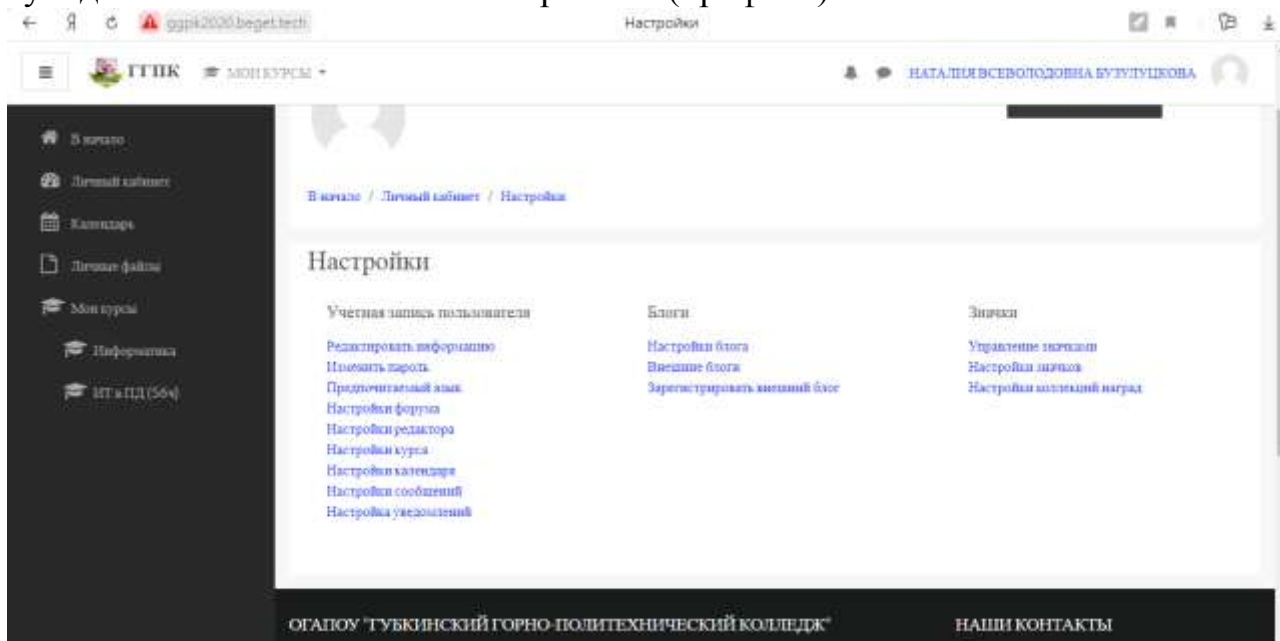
ggpk2020.beget.tech
Настройки

ГГПК МОИ КУРСЫ
НАТАЛИЯ ВСЕВОЛОДОВНА БУЗУЛУКОВА

В начало
Личный кабинет
Календарь
Личные файлы
Мои курсы
Информатика
ИТ в ПД (564)

В начало / Личный кабинет / Настройки

Настройки

Учетная запись пользователя
Редактировать информацию
Изменить пароль
Предпочитаемый язык
Настройки форума
Настройки редактора
Настройки курса
Настройки календаря
Настройки сообщений
Настройка уведомлений

Блоги
Настройки блога
Внешние блоги
Зарегистрировать внешний блог

Значки
Управление значками
Настройки значков
Настройки коллекций наград

ОГАПОУ "ГУБКИНСКИЙ ГОРНО-ПОЛИТЕХНИЧЕСКИЙ КОЛЛЕДЖ"
НАШИ КОНТАКТЫ